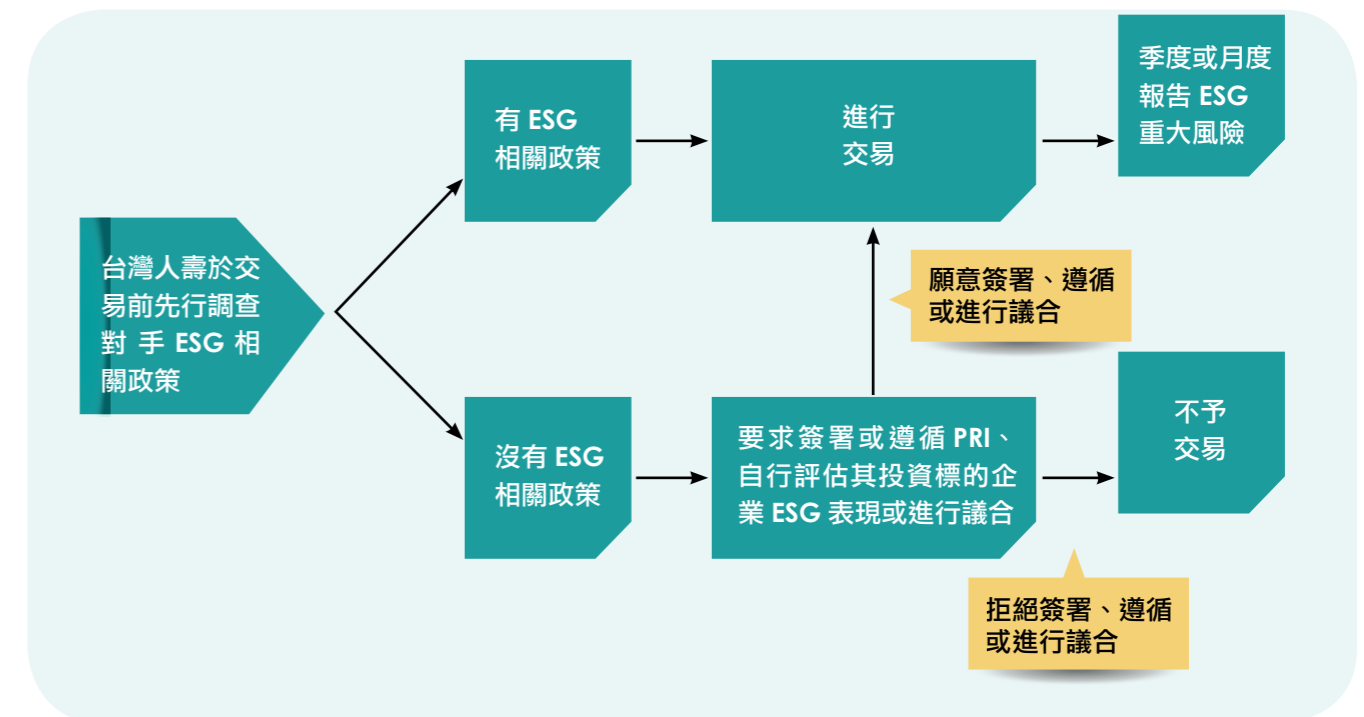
台灣人壽於交易前先行調查對手 ESG 相關政策

有 ESG 相關政策

進行交易

季度或月度報告 ESG 重大風險

願意簽署、遵循或進行議合

沒有 ESG 相關政策

要求簽署或遵循 PRI、自行評估其投資標的企業 ESG 表現或進行議合

不予交易

拒絕簽署、遵循或進行議合